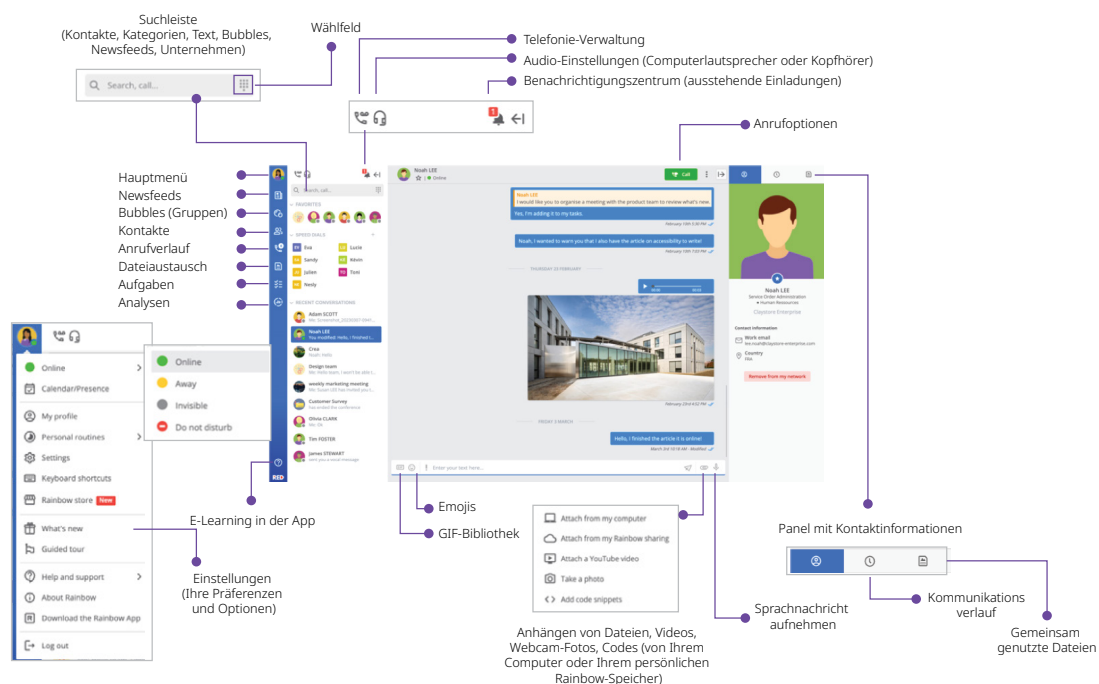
Suchleiste
(Kontakte, Kategorien, Text, Bubbles, Newsfeeds, Unternehmen)

Wählfeld

Telefonie-Verwaltung
Audio-Einstellungen (Computerlautsprecher oder Kopfhörer)
Benachrichtigungszentrum (ausstehende Einladungen)

Search, call...

Anrufoptionen

Hauptmenü
Newsfeeds
Bubbles (Gruppen)
Kontakte
Anrufverlauf
Dateiaustausch
Aufgaben
Analysen

Search, call...
FAVORITES
SPEED DIALS
Eva
Lucie
Sandy
Kévin
Julien
Toni
Nesly
RECENT CONVERSATIONS
Adam SCOTT
Noah LEE
You: Hello, I finished t...
Crea
Design team
weekly marketing meeting
Customer Survey
Olivia CLARK
Tim FOSTER
James STEWART

Noah LEE
Online
Call

Noah LEE
I would like you to organize a meeting with the product team to review what's new.
Yes, I'm adding it to my tasks.
Noah, I wanted to warn you that I also have the article on accessibility to write!
THURSDAY 20 FEBRUARY
FRIDAY 3 MARCH
Hello, I finished the article it is online!
Enter your text here...

Noah LEE
Service Order Administration
Human Resources
Claystore Enterprise
Contact information
Work email
Country
Remove from my network

Online
Calendar/Presence
My profile
Personal routines
Settings
Keyboard shortcuts
Rainbow store New
What's new
Guided tour
Help and support
About Rainbow
Download the Rainbow App
Log out

Online
Away
Invisible
Do not disturb

RED

E-Learning in der App

Einstellungen
(Ihre Präferenzen und Optionen)

Emojis
GIF-Bibliothek

Attach from my computer
Attach from my Rainbow sharing
Attach a YouTube video
Take a photo
Add code snippets

Anhängen von Dateien, Videos, Webcam-Fotos, Codes (von Ihrem Computer oder Ihrem persönlichen Rainbow-Speicher)

Sprachnachricht aufnehmen

Panel mit Kontaktinformationen

Kommunikations verlauf

Gemeinsam genutzte Dateien